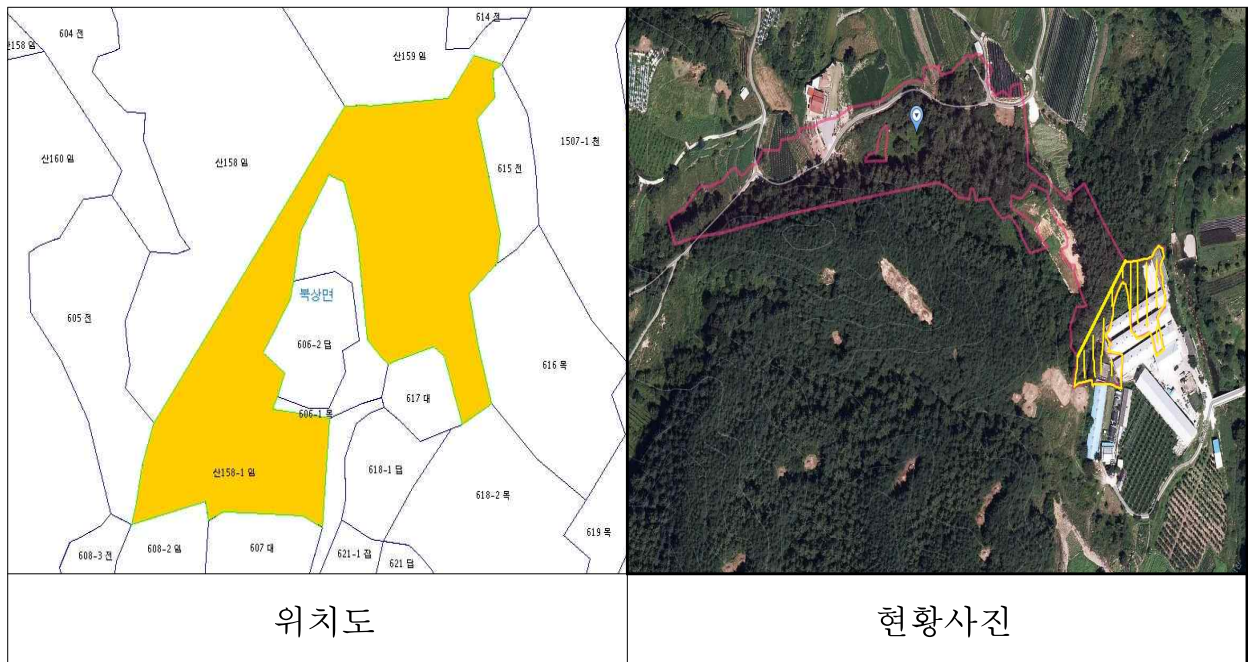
| 산158 임 604 전 614 전 산159 임 1507-1 천 산160 임 산158 임 615 전 북상면 605 전 606-2 답 616 목 606-1 목 617 대 산158-1 임 618-1 답 618-2 목 619 목 608-3 전 608-2 임 607 대 621-1 잡 621 답 | |
|---|---|
| 위치도 | 현황사진 |